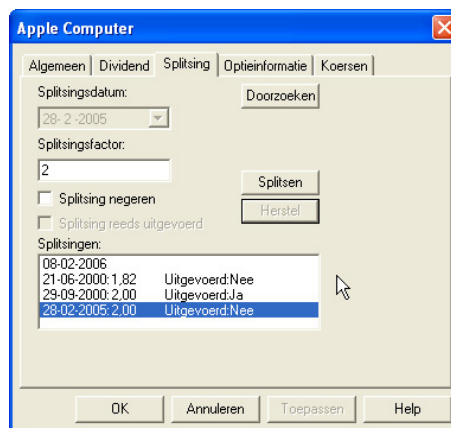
Apple Computer

Algemeen | Dividend | Splitsing | Optieinformatie | Koersen

Splitsingsdatum:

28- 2 -2005

Doorzoeken

Splitsingsfactor:

2

Splitsing negeren

Splitsing reeds uitgevoerd

Splitsen

Herstel

Splitsingen:

08-02-2006
21-06-2000:1,82 Uitgevoerd:Nee
29-09-2000:2,00 Uitgevoerd:Ja
28-02-2005:2,00 Uitgevoerd:Nee

OK | Annuleren | Toepassen | Help